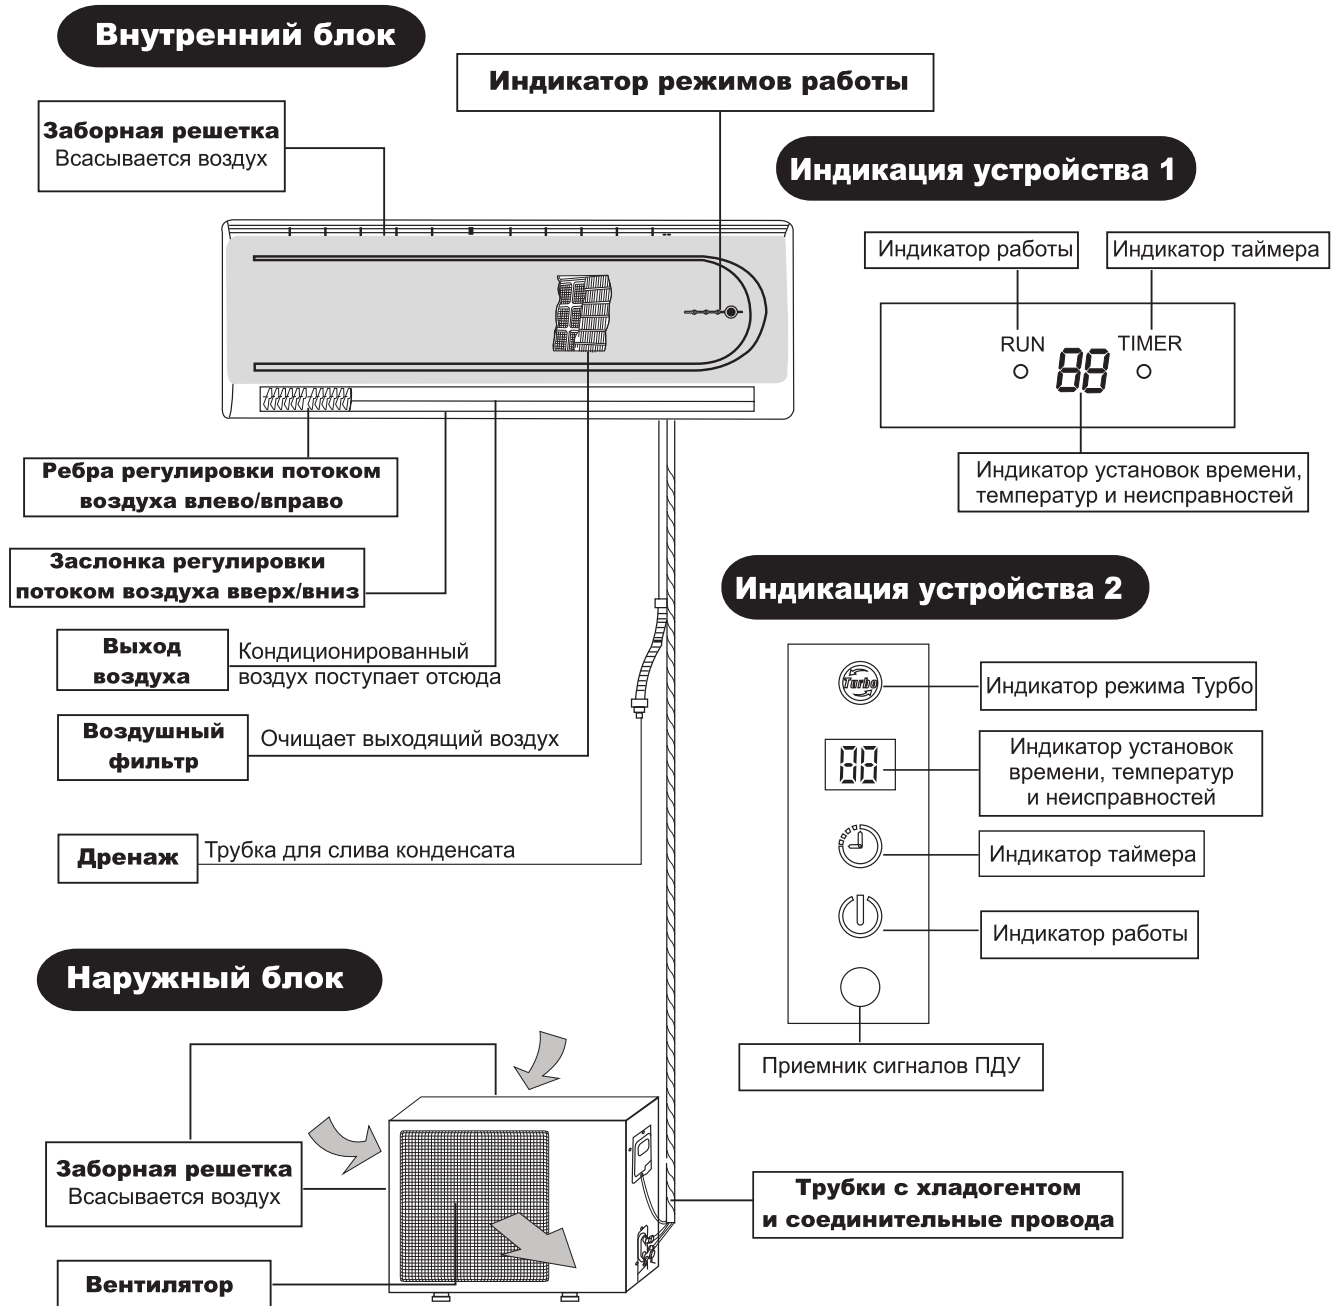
Внутренний блок

Индикатор режимов работы

Заборная решетка
Всасывается воздух

Индикация устройства 1

Индикатор работы

Индикатор таймера

RUN

TIMER

88

Индикатор установок времени, температур и неисправностей

Ребра регулировки потоком воздуха влево/вправо

Заслонка регулировки потоком воздуха вверх/вниз

Индикация устройства 2

Выход воздуха

Кондиционированный воздух поступает отсюда

Turbo

Индикатор режима Турбо

Воздушный фильтр

Очищает выходящий воздух

88

Индикатор установок времени, температур и неисправностей

Дренаж

Трубка для слива конденсата

Индикатор таймера

Индикатор работы

Наружный блок

Приемник сигналов ПДУ

Заборная решетка
Всасывается воздух

Трубки с хладогентом и соединительные провода

Вентилятор